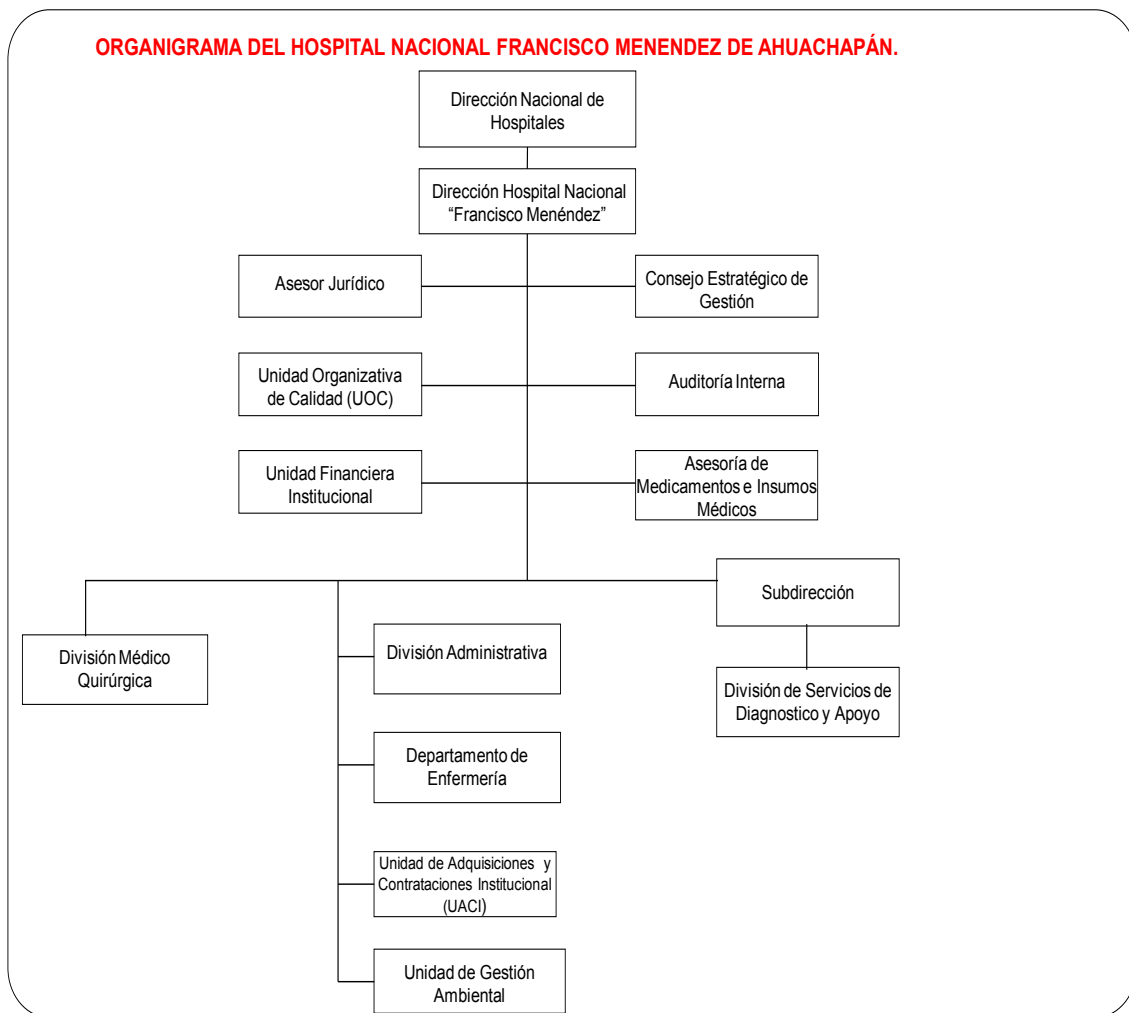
ORGANIGRAMA DEL HOSPITAL NACIONAL FRANCISCO MENENDEZ DE AHUACHAPÁN.

Dirección Nacional de Hospitales

Dirección Hospital Nacional "Francisco Menéndez"

Asesor Jurídico

Consejo Estratégico de Gestión

Unidad Organizativa de Calidad (UOC)

Auditoría Interna

Unidad Financiera Institucional

Asesoría de Medicamentos e Insumos Médicos

Subdirección

División Médico Quirúrgica

División Administrativa

División de Servicios de Diagnostico y Apoyo

Departamento de Enfermería

Unidad de Adquisiciones y Contrataciones Institucional (UACI)

Unidad de Gestión Ambiental